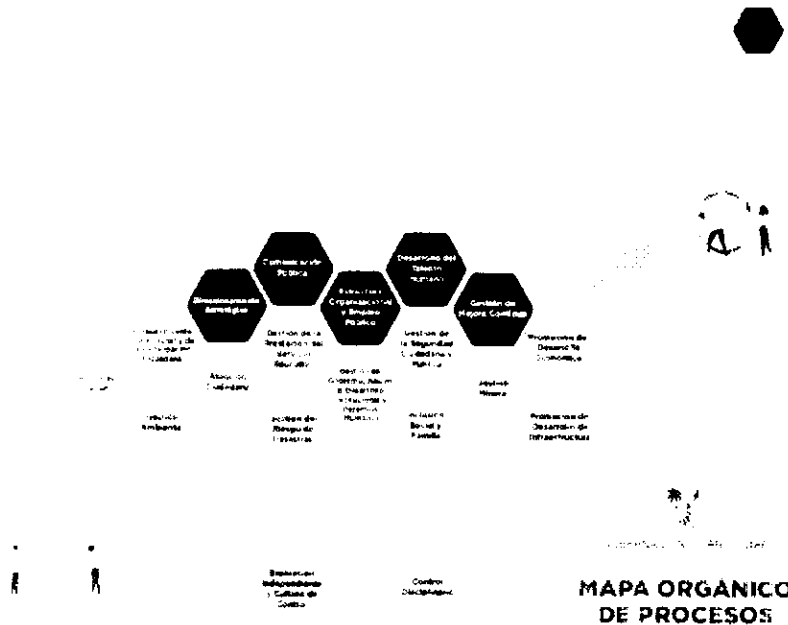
Comunicación Pública

Desarrollo del Talento Humano

Direccionamiento Estratégico

Estructura Organizacional y Empleo Público

Gestión de Mejora Continua

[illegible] Ciudadana

Gestión de la Prestación de Servicios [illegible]

Gestión de la Seguridad Ciudadana y Pública

Promoción de Desarrollo Económico

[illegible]

Atención Ciudadana

Gestión de Gobierno, Asuntos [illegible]

Asuntos Mineros

Gestión Ambiental

Gestión del Riesgo de Desastres

Inclusión Social y Familia

Promoción de Desarrollo de Infraestructura

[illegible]

Evaluación Independiente y Cultura de Control

Control Disciplinario

MAPA ORGANICO DE PROCESOS